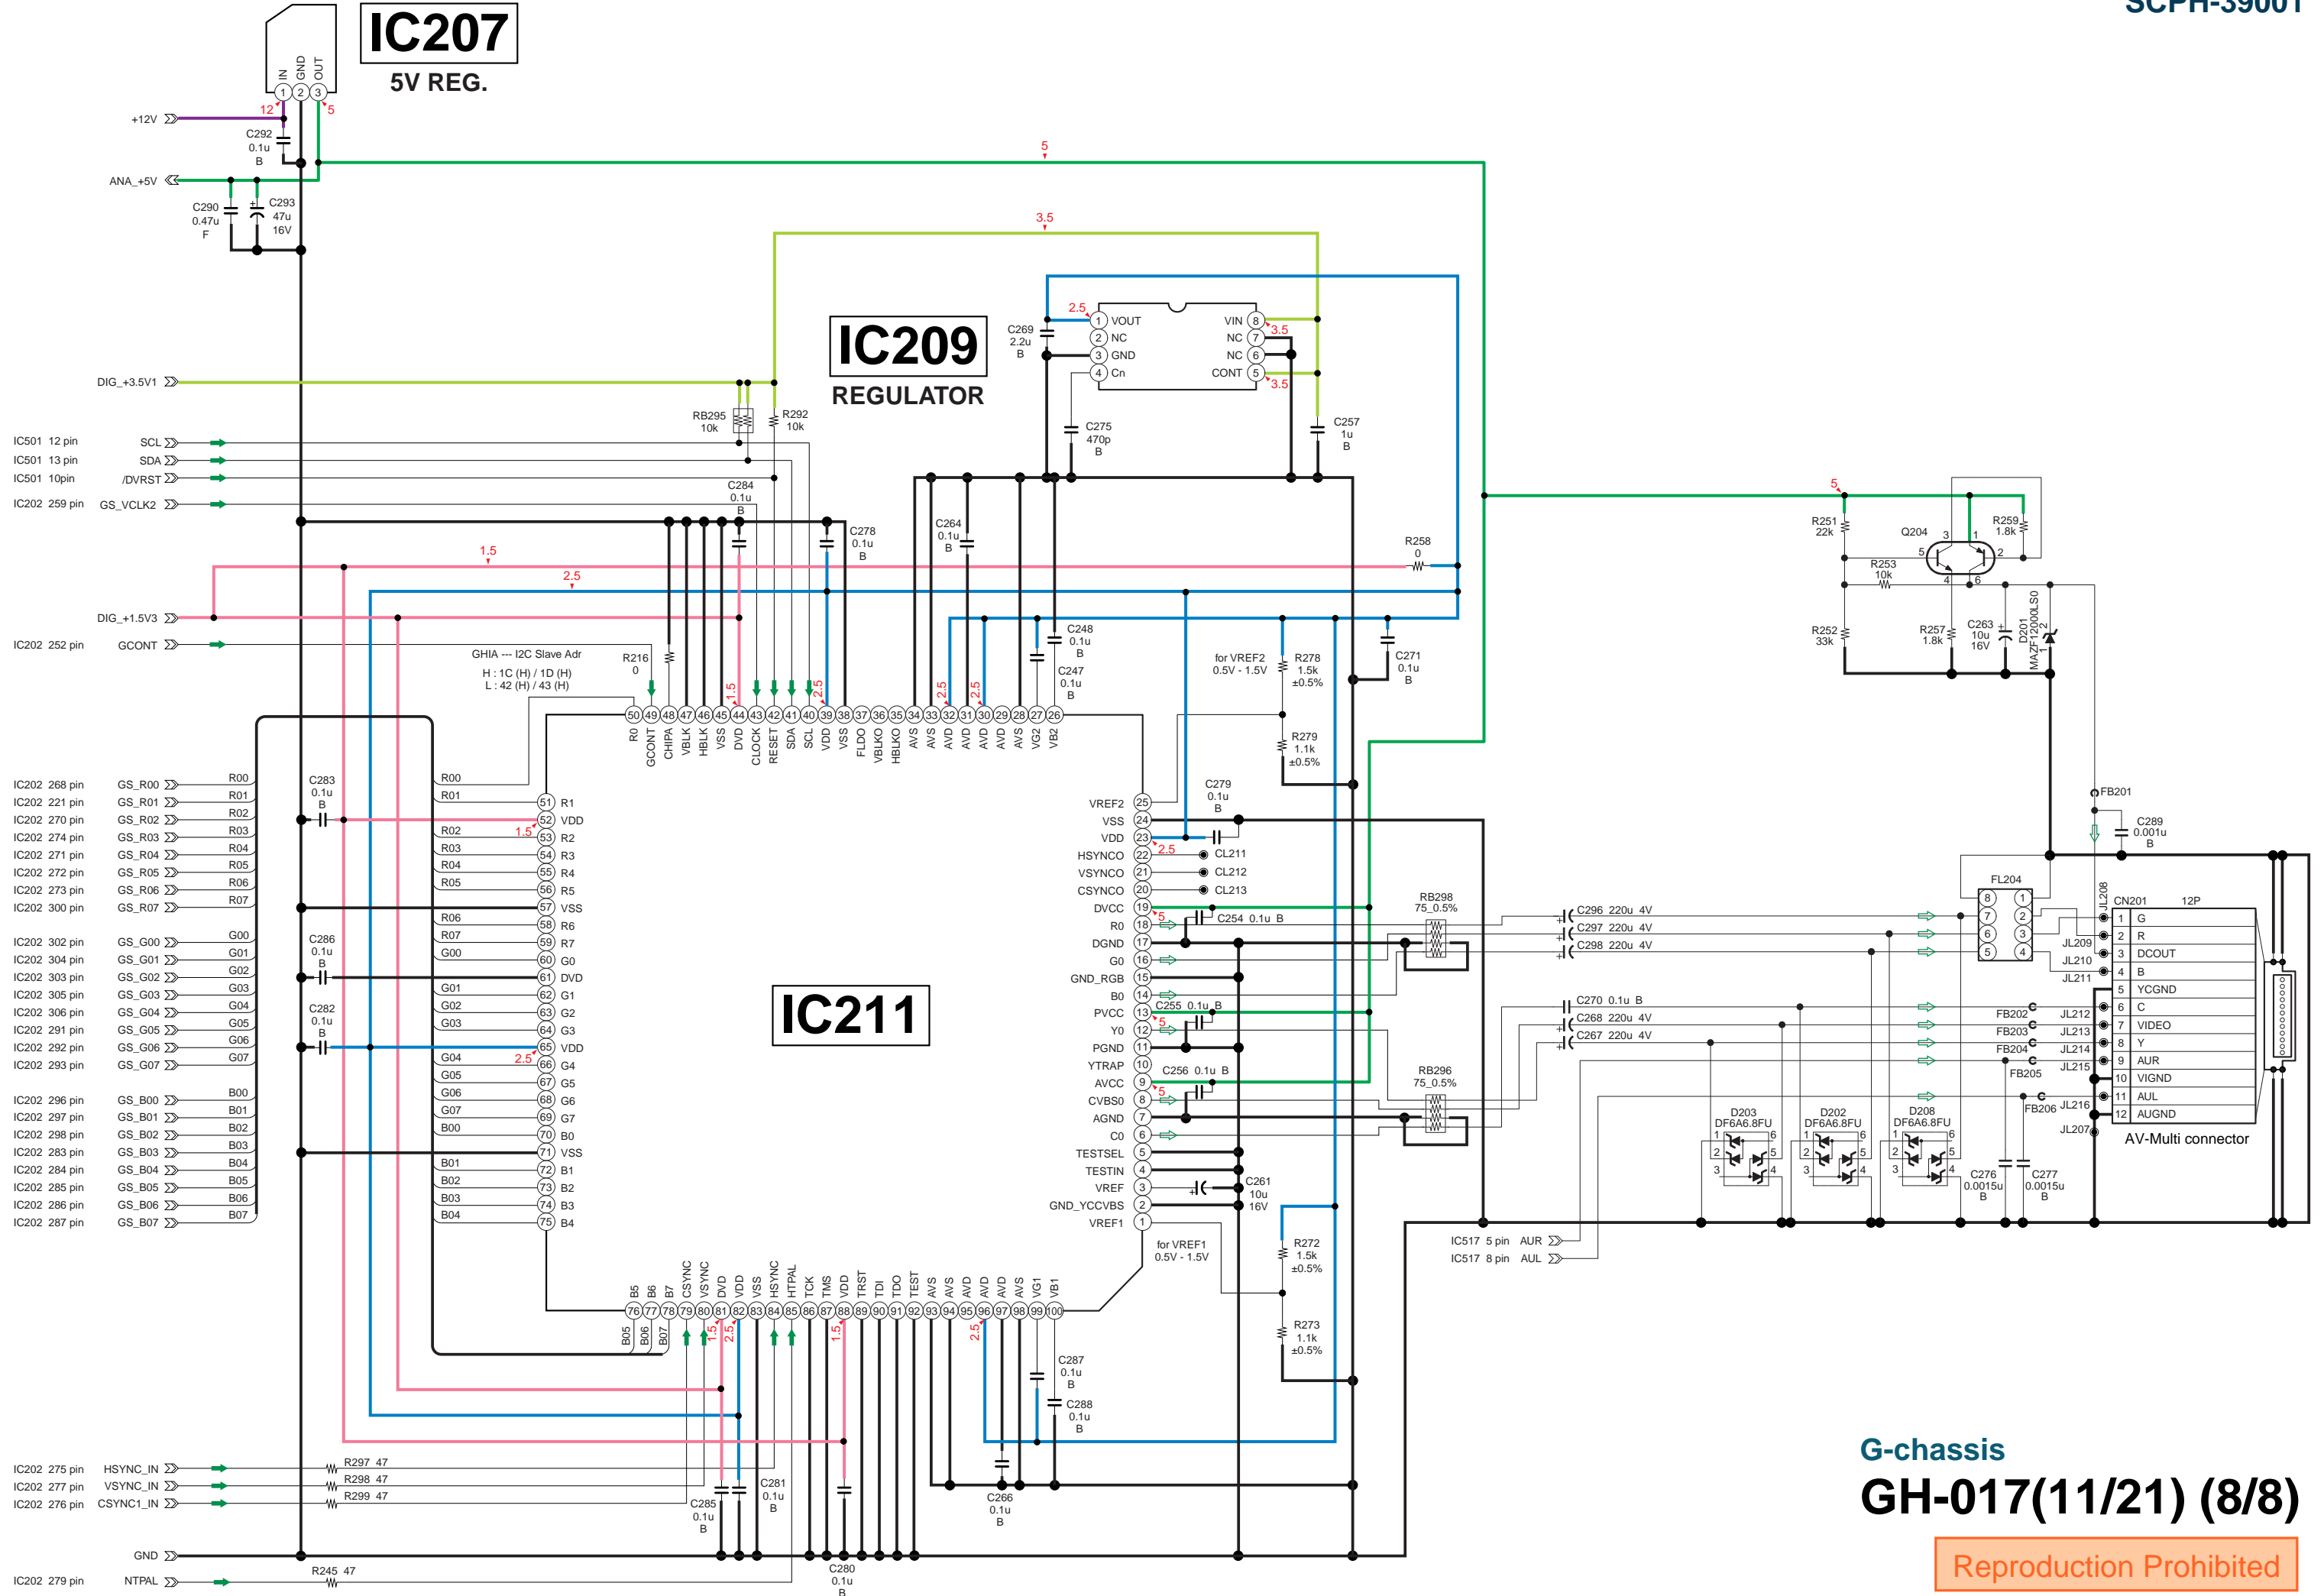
SCPH-39001

IC207
5V REG.
IN GND OUT
1 2 3
12 5
+12V
C292 0.1u B
ANA_+5V
C290 0.47u F
C293 47u 16V
5
3.5

IC209
REGULATOR
2.5
C269 2.2u B
1 VOUT
2 NC
3 GND
4 Cn
VIN 8
NC 7
NC 6
CONT 5
3.5
3.5
C275 470p B
C257 1u B

DIG_+3.5V1
RB295 10k
R292 10k
IC501 12 pin SCL
IC501 13 pin SDA
IC501 10pin /DVRST
IC202 259 pin GS_VCLK2
C284 0.1u B
C278 0.1u B
C264 0.1u B
1.5
2.5
DIG_+1.5V3
IC202 252 pin GCONT
GHIA --- I2C Slave Adr
H : 1C (H) / 1D (H)
L : 42 (H) / 43 (H)
R216 0
C248 0.1u B
C247 0.1u B
for VREF2 0.5V - 1.5V
R278 1.5k ±0.5%
C271 0.1u B
R258 0
R279 1.1k ±0.5%

50 49 48 47 46 45 44 43 42 41 40 39 38 37 36 35 34 33 32 31 30 29 28 27 26
R0 GCONT CHIPA VBLK HBLK VSS DVD CLOCK RESET SDA SCL VDD VSS FLDO VBLKO HBLKO AVS AVS AVD AVD AVD AVD AVS VG2 VB2
1.5 2.5 2.5 2.5

5
R251 22k
Q204
R259 1.8k
R253 10k
R252 33k
R257 1.8k
C263 10u 16V
D201 MAZF12000LS0

IC202 268 pin GS_R00 R00
IC202 221 pin GS_R01 R01
IC202 270 pin GS_R02 R02
IC202 274 pin GS_R03 R03
IC202 271 pin GS_R04 R04
IC202 272 pin GS_R05 R05
IC202 273 pin GS_R06 R06
IC202 300 pin GS_R07 R07
IC202 302 pin GS_G00 G00
IC202 304 pin GS_G01 G01
IC202 303 pin GS_G02 G02
IC202 305 pin GS_G03 G03
IC202 306 pin GS_G04 G04
IC202 291 pin GS_G05 G05
IC202 292 pin GS_G06 G06
IC202 293 pin GS_G07 G07
IC202 296 pin GS_B00 B00
IC202 297 pin GS_B01 B01
IC202 298 pin GS_B02 B02
IC202 283 pin GS_B03 B03
IC202 284 pin GS_B04 B04
IC202 285 pin GS_B05 B05
IC202 286 pin GS_B06 B06
IC202 287 pin GS_B07 B07
C283 0.1u B
C286 0.1u B
C282 0.1u B

R00 R01 R02 R03 R04 R05 R06 R07 G00 G01 G02 G03 G04 G05 G06 G07 B00 B01 B02 B03 B04
51 R1
52 VDD
53 R2
54 R3
55 R4
56 R5
57 VSS
58 R6
59 R7
60 G0
61 DVD
62 G1
63 G2
64 G3
65 VDD
66 G4
67 G5
68 G6
69 G7
70 B0
71 VSS
72 B1
73 B2
74 B3
75 B4
1.5
2.5

IC211

VREF2 25
VSS 24
VDD 23
HSYNCO 22
VSYNCO 21
CSYNCO 20
DVCC 19
R0 18
DGND 17
G0 16
GND_RGB 15
B0 14
PVCC 13
Y0 12
PGND 11
YTRAP 10
AVCC 9
CVBS0 8
AGND 7
C0 6
TESTSEL 5
TESTIN 4
VREF 3
GND_YCCVBS 2
VREF1 1
C279 0.1u B
2.5
CL211
CL212
CL213
5
C254 0.1u B
RB298 75_0.5%
C255 0.1u B
5
C256 0.1u B
5
RB296 75_0.5%
C261 10u 16V
for VREF1 0.5V - 1.5V
R272 1.5k ±0.5%
R273 1.1k ±0.5%

FB201
C289 0.001u B
FL204
JL208
CN201 12P
C296 220u 4V
C297 220u 4V
C298 220u 4V
C270 0.1u B
C268 220u 4V
C267 220u 4V
JL209
JL210
JL211
FB202 JL212
FB203 JL213
FB204 JL214
FB205 JL215
FB206 JL216
JL207
1 G
2 R
3 DCOUT
4 B
5 YCGND
6 C
7 VIDEO
8 Y
9 AUR
10 VIGND
11 AUL
12 AUGND
AV-Multi connector
D203 DF6A6.8FU
D202 DF6A6.8FU
D208 DF6A6.8FU
C276 0.0015u B
C277 0.0015u B
IC517 5 pin AUR
IC517 8 pin AUL

B5 B6 B7 CSYNC VSYNC DVD VDD VSS HSYNC HTPAL TCK TMS VDD TRST TDI TDO TEST AVS AVS AVD AVD AVD AVS VG1 VB1
76 77 78 79 80 81 82 83 84 85 86 87 88 89 90 91 92 93 94 95 96 97 98 99 100
B05 B06 B07
1.5 2.5 1.5 2.5
C287 0.1u B
C288 0.1u B

IC202 275 pin HSYNC_IN R297 47
IC202 277 pin VSYNC_IN R298 47
IC202 276 pin CSYNC1_IN R299 47
C285 0.1u B
C281 0.1u B
C266 0.1u B
GND
IC202 279 pin NTPAL R245 47
C280 0.1u B

G-chassis
GH-017(11/21) (8/8)
Reproduction Prohibited